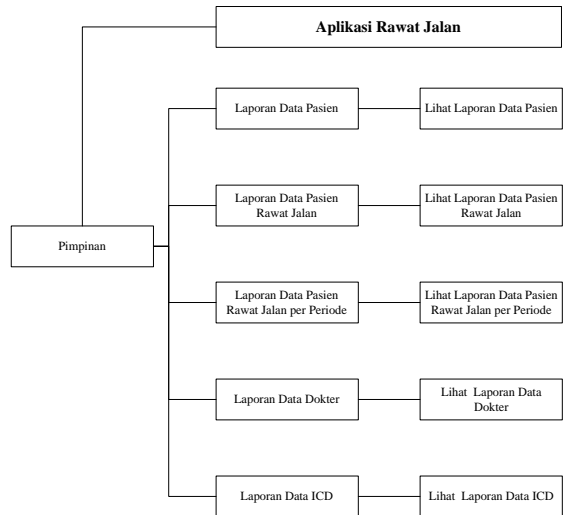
Aplikasi Rawat Jalan

Pimpinan

Laporan Data Pasien

Lihat Laporan Data Pasien

Laporan Data Pasien Rawat Jalan

Lihat Laporan Data Pasien Rawat Jalan

Laporan Data Pasien Rawat Jalan per Periode

Lihat Laporan Data Pasien Rawat Jalan per Periode

Laporan Data Dokter

Lihat Laporan Data Dokter

Laporan Data ICD

Lihat Laporan Data ICD